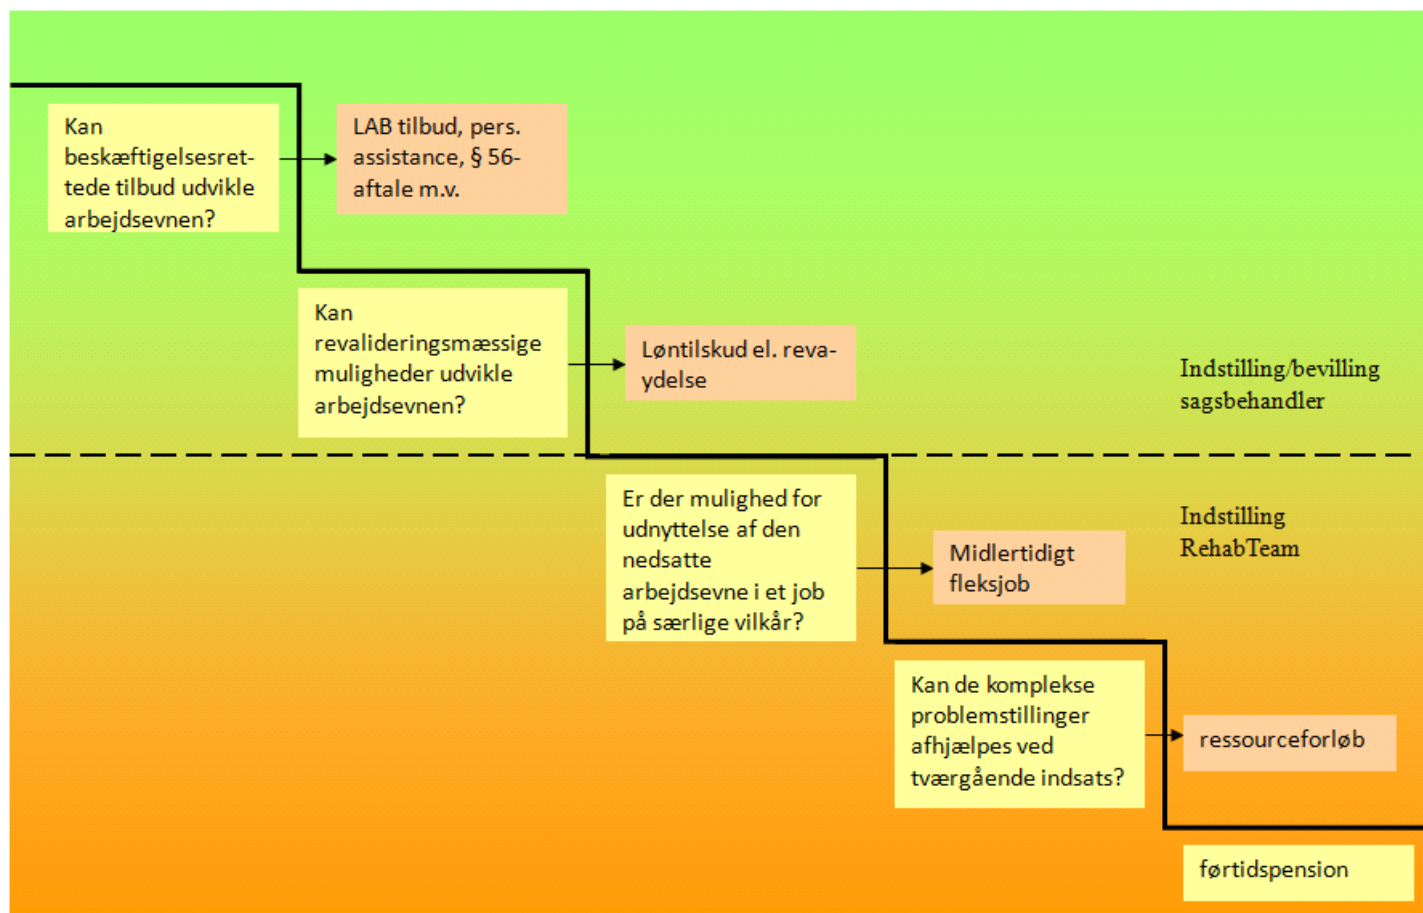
Kan beskæftigelsesrettede tilbud udvikle arbejdsevnen?

LAB tilbud, pers. assistance, § 56-aftale m.v.

Kan revalideringsmæssige muligheder udvikle arbejdsevnen?

Løntilskud el. revalidering

Indstilling/bevilling sagsbehandler

Er der mulighed for udnyttelse af den nedsatte arbejdsevne i et job på særlige vilkår?

Indstilling RehabTeam

Midlertidigt fleksjob

Kan de komplekse problemstillinger afhjælpes ved tværgående indsats?

ressourceforløb

førtidspension